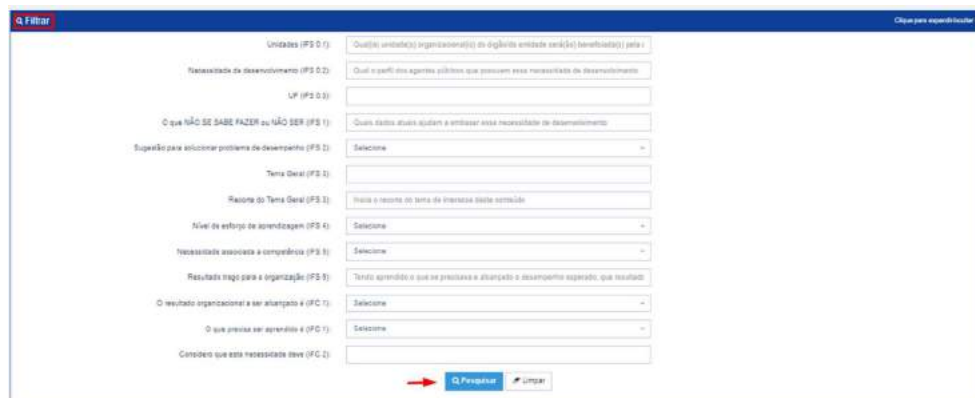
Filtrar

Clique para expandir/ocultar

Unidades (IFS 0.1): Qual(is) unidade(s) organizacional(is) do órgão/da entidade será(ão) beneficiada(s) pela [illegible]

Necessidade de desenvolvimento (IFS 0.2): Qual o perfil dos agentes públicos que possuem essa necessidade de desenvolvimento

UF (IFS 0.3):

O que NÃO SE SABE FAZER ou NÃO SER (IFS 1): Quais dados atuais ajudam a embasar essa necessidade de desenvolvimento

Sugestão para solucionar problema de desempenho (IFS 2): Selecione

Tema Geral (IFS 3):

Recorte do Tema Geral (IFS 3): Insira o recorte do tema de interesse deste conteúdo

Nível de esforço de aprendizagem (IFS 4): Selecione

Necessidade associada à competência (IFS 5): Selecione

Resultado trago para a organização (IFS 6): Tendo aprendido o que se precisava e alcançado o desempenho esperado, que resultado

O resultado organizacional a ser alcançado é (IFC 1): Selecione

O que precisa ser aprendido é (IFC 1): Selecione

Considero que esta necessidade deve (IFC 2):

Pesquisar Limpar